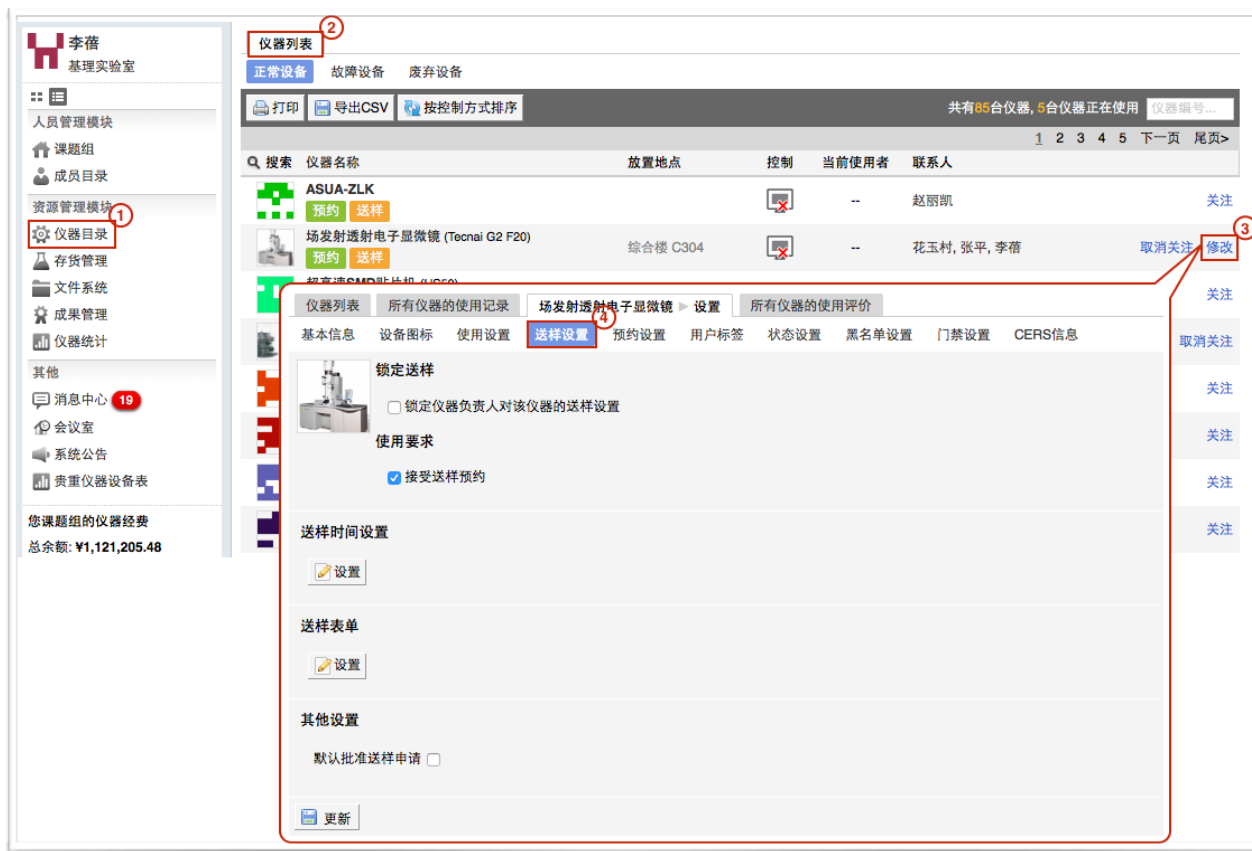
李蓓
基理实验室

人员管理模块
课题组
成员目录
资源管理模块 ①
仪器目录
存货管理
文件系统
成果管理
仪器统计
其他
消息中心 19
会议室
系统公告
贵重仪器设备表

您课题组的仪器经费
总余额: ¥1,121,205.48

仪器列表 ②
正常设备 故障设备 废弃设备
打印 导出CSV 按控制方式排序
共有85台仪器, 5台仪器正在使用 仪器编号...
1 2 3 4 5 下一页 尾页>

| 搜索 | 仪器名称 | 放置地点 | 控制 | 当前使用者 | 联系人 | |
|---|---|---|---|---|---|---|
| | ASUA-ZLK 预约 送样 | | | -- | 赵丽凯 | 关注 |
| | 场发射透射电子显微镜 (Tecnai G2 F20) 预约 送样 | 综合楼 C304 | | -- | 花玉村, 张平, 李蓓 | 取消关注 修改 ③ |

关注
取消关注
关注
关注
关注
关注

仪器列表 所有仪器的使用记录 场发射透射电子显微镜 ▶ 设置 所有仪器的使用评价
基本信息 设备图标 使用设置 送样设置 ④ 预约设置 用户标签 状态设置 黑名单设置 门禁设置 CERS信息

锁定送样
锁定仪器负责人对该仪器的送样设置
使用要求
接受送样预约

送样时间设置
设置

送样表单
设置

其他设置
默认批准送样申请

更新